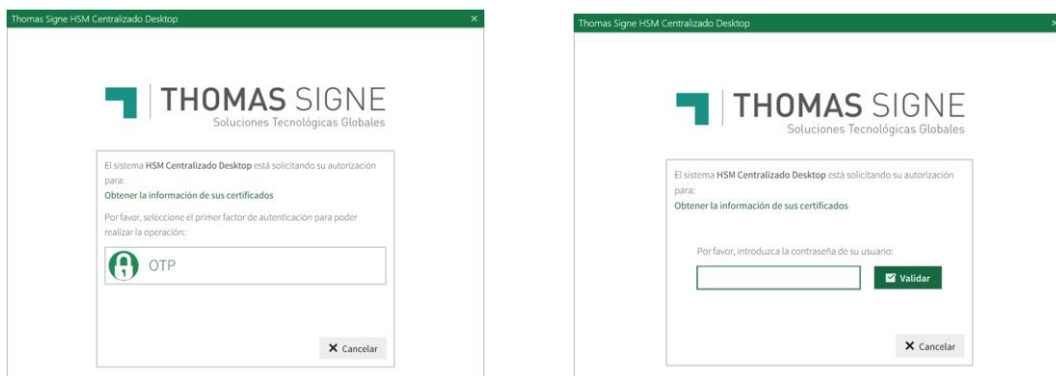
Thomas Signe HSM Centralizado Desktop ×

THOMAS SIGNE
Soluciones Tecnológicas Globales

El sistema **HSM Centralizado Desktop** está solicitando su autorización para:
Obtener la información de sus certificados

Por favor, seleccione el primer factor de autenticación para poder realizar la operación:

OTP

× Cancelar

Thomas Signe HSM Centralizado Desktop ×

THOMAS SIGNE
Soluciones Tecnológicas Globales

El sistema **HSM Centralizado Desktop** está solicitando su autorización para:
Obtener la información de sus certificados

Por favor, introduzca la contraseña de su usuario:

Validar

× Cancelar